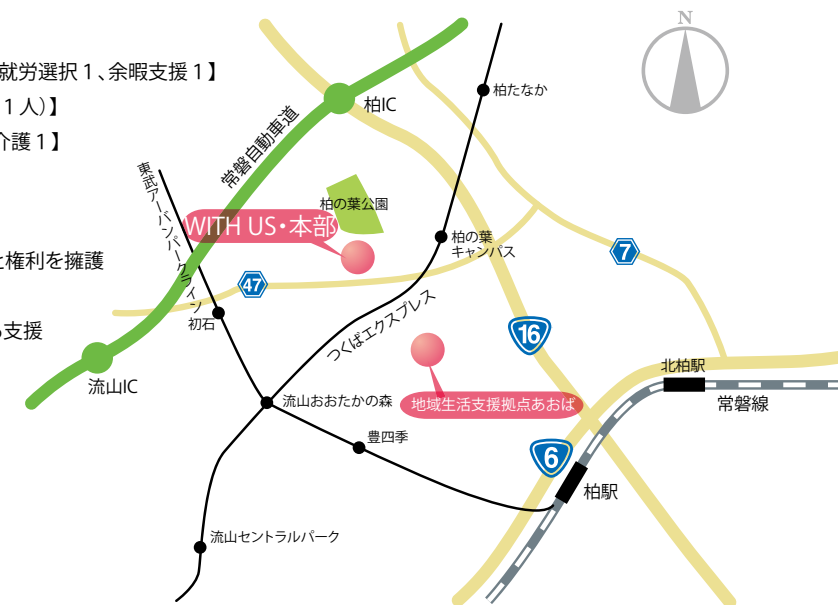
就労選択１、余暇支援１】
１人）】
介護１】

と権利を擁護

ち支援

N

常磐自動車道
柏IC
柏たなか
柏の葉公園
東武アーバンパークライン
WITH US・本部
柏の葉キャンパス
7
47
初石
つくばエクスプレス
16
流山IC
流山おおたかの森
地域生活支援拠点あおば
北柏駅
常磐線
豊四季
6
柏駅
流山セントラルパーク